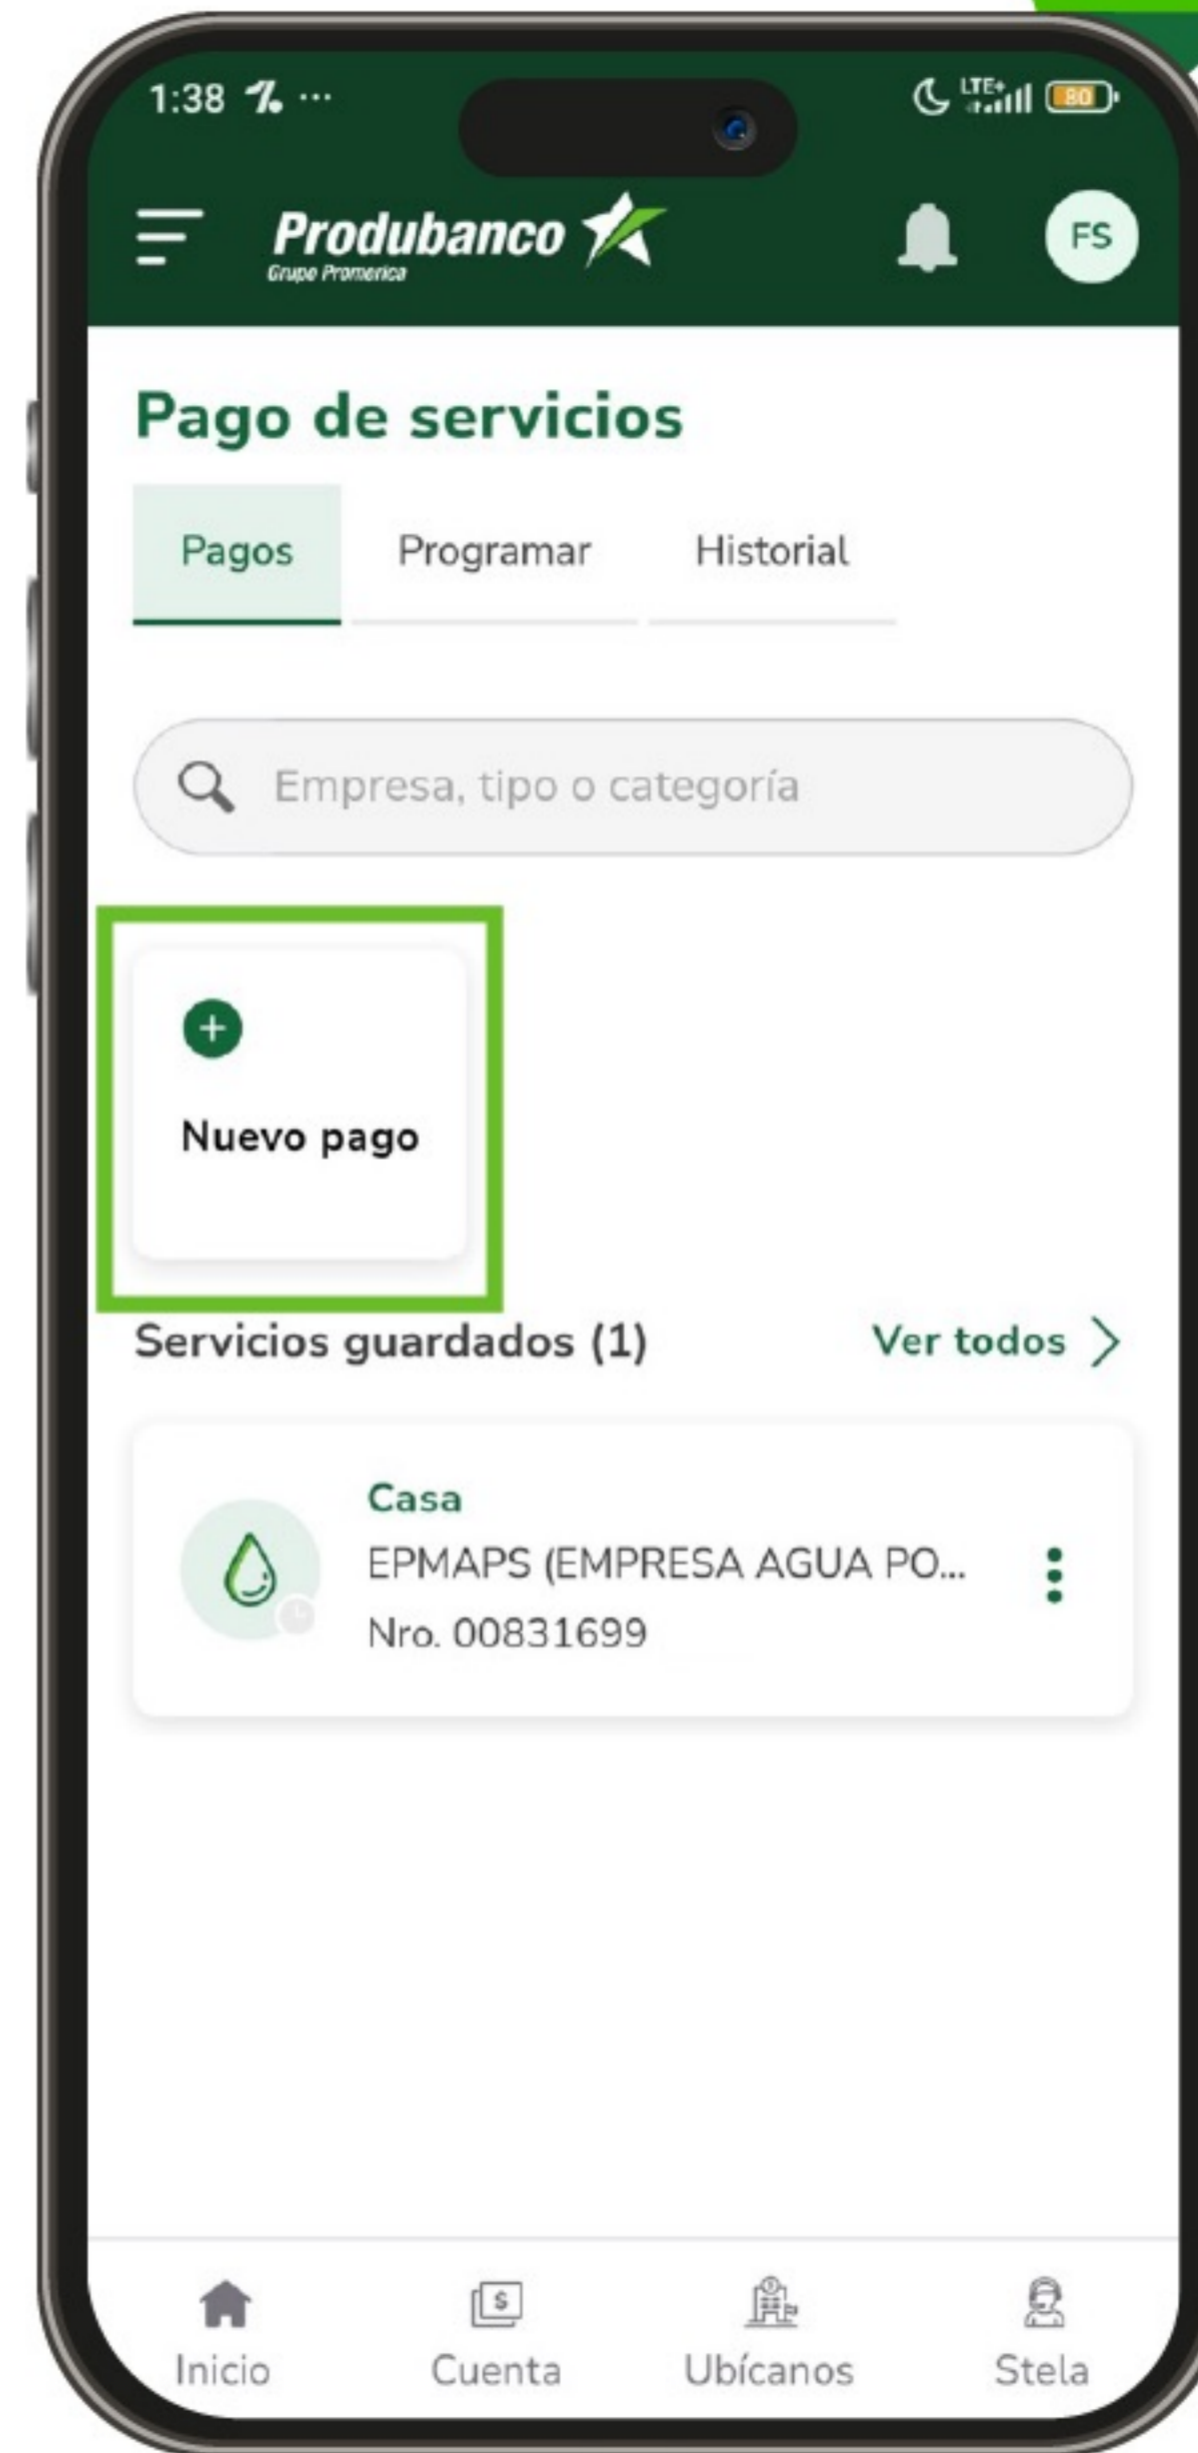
1:38

Produbanco
Grupo Promerica

FS

Pago de servicios

Pagos
Programar
Historial

Empresa, tipo o categoría

Nuevo pago

Servicios guardados (1)
Ver todos

Casa
EPMAPS (EMPRESA AGUA PO...
Nro. 00831699

Inicio
Cuenta
Ubícanos
Stela